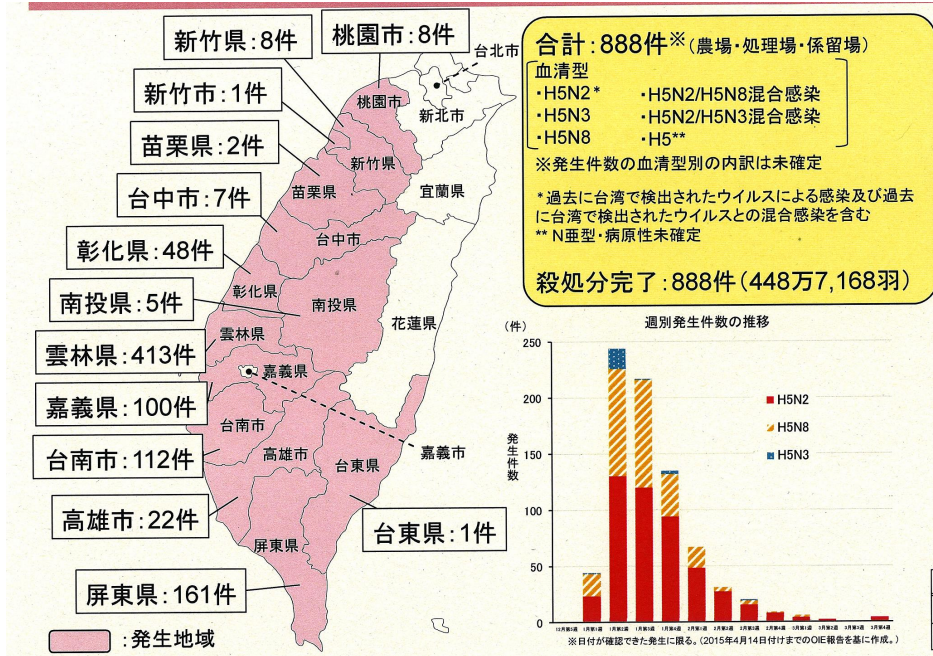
新竹県：8件

桃園市：8件

台北市

新竹市：1件

桃園市

新北市

苗栗県：2件

新竹県

苗栗県

宜蘭県

台中市：7件

台中市

彰化県：48件

彰化県

南投県

南投県：5件

雲林県

花蓮県

雲林県：413件

嘉義県

嘉義県：100件

台南市

嘉義市

台南市：112件

高雄市

台東県

高雄市：22件

台東県：1件

屏東県

屏東県：161件

：発生地域

合計：888件※（農場・処理場・係留場）

血清型
・H5N2＊　・H5N2/H5N8混合感染
・H5N3　・H5N2/H5N3混合感染
・H5N8　・H5＊＊

※発生件数の血清型別の内訳は未確定

＊過去に台湾で検出されたウイルスによる感染及び過去に台湾で検出されたウイルスとの混合感染を含む
＊＊ N亜型・病原性未確定

殺処分完了：888件（448万7,168羽）

週別発生件数の推移

（件）

250
200
150
100
50
0

発生件数

H5N2
H5N8
H5N3

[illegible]

※日付が確認できた発生に限る。（2015年4月14日付けまでのOIE報告を基に作成。）